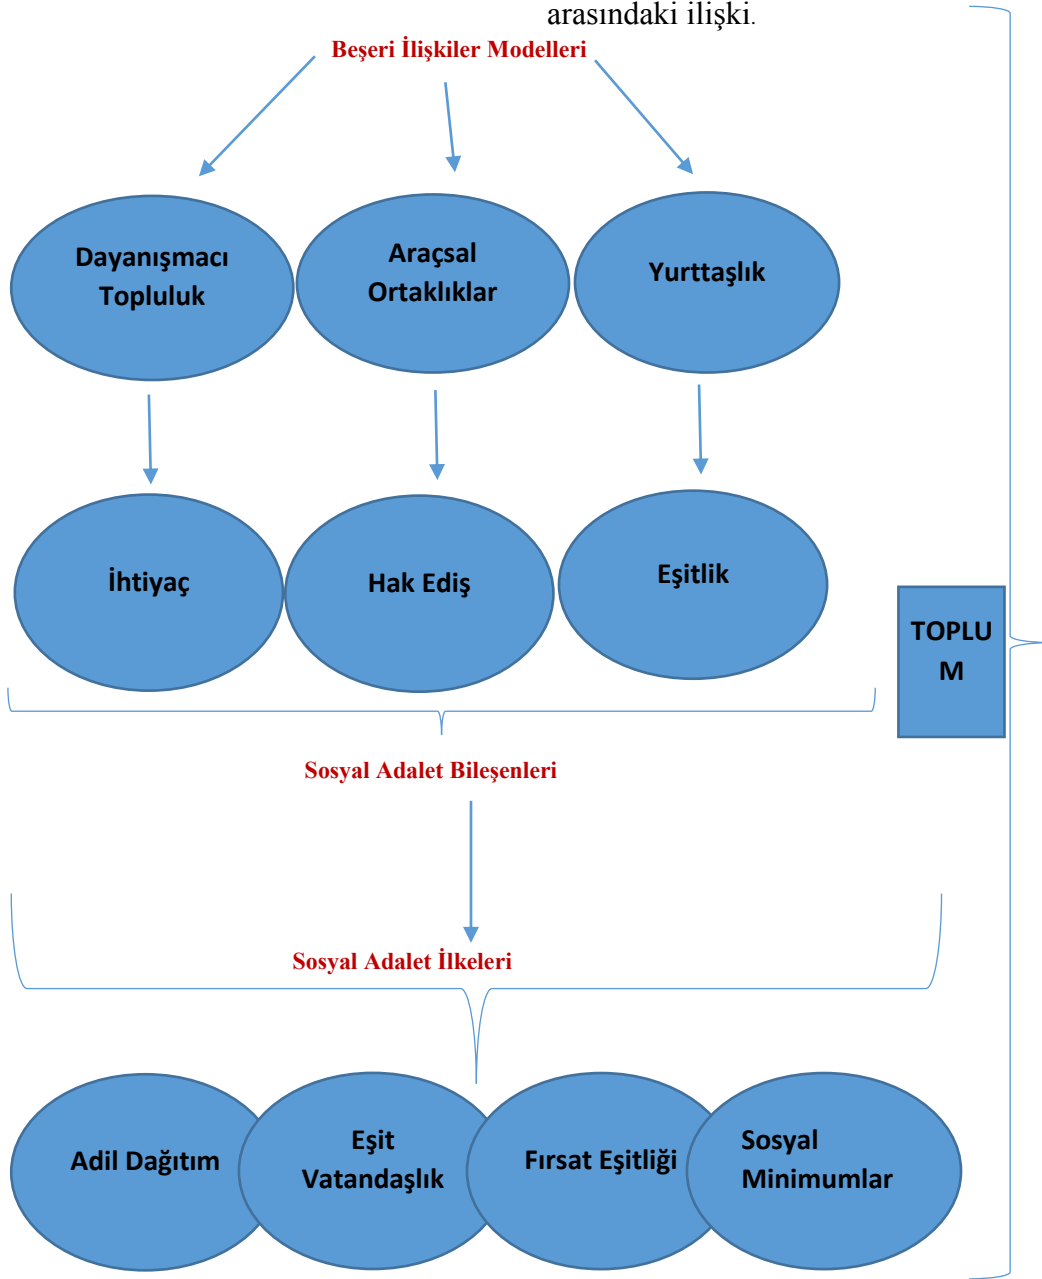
arasındaki ilişki.

Beşeri İlişkiler Modelleri

Dayanışmacı Topluluk

Araçsal Ortaklıklar

Yurttaşlık

İhtiyaç

Hak Ediş

Eşitlik

TOPLUM

Sosyal Adalet Bileşenleri

Sosyal Adalet İlkeleri

Adil Dağıtım

Eşit Vatandaşlık

Fırsat Eşitliği

Sosyal Minimumlar